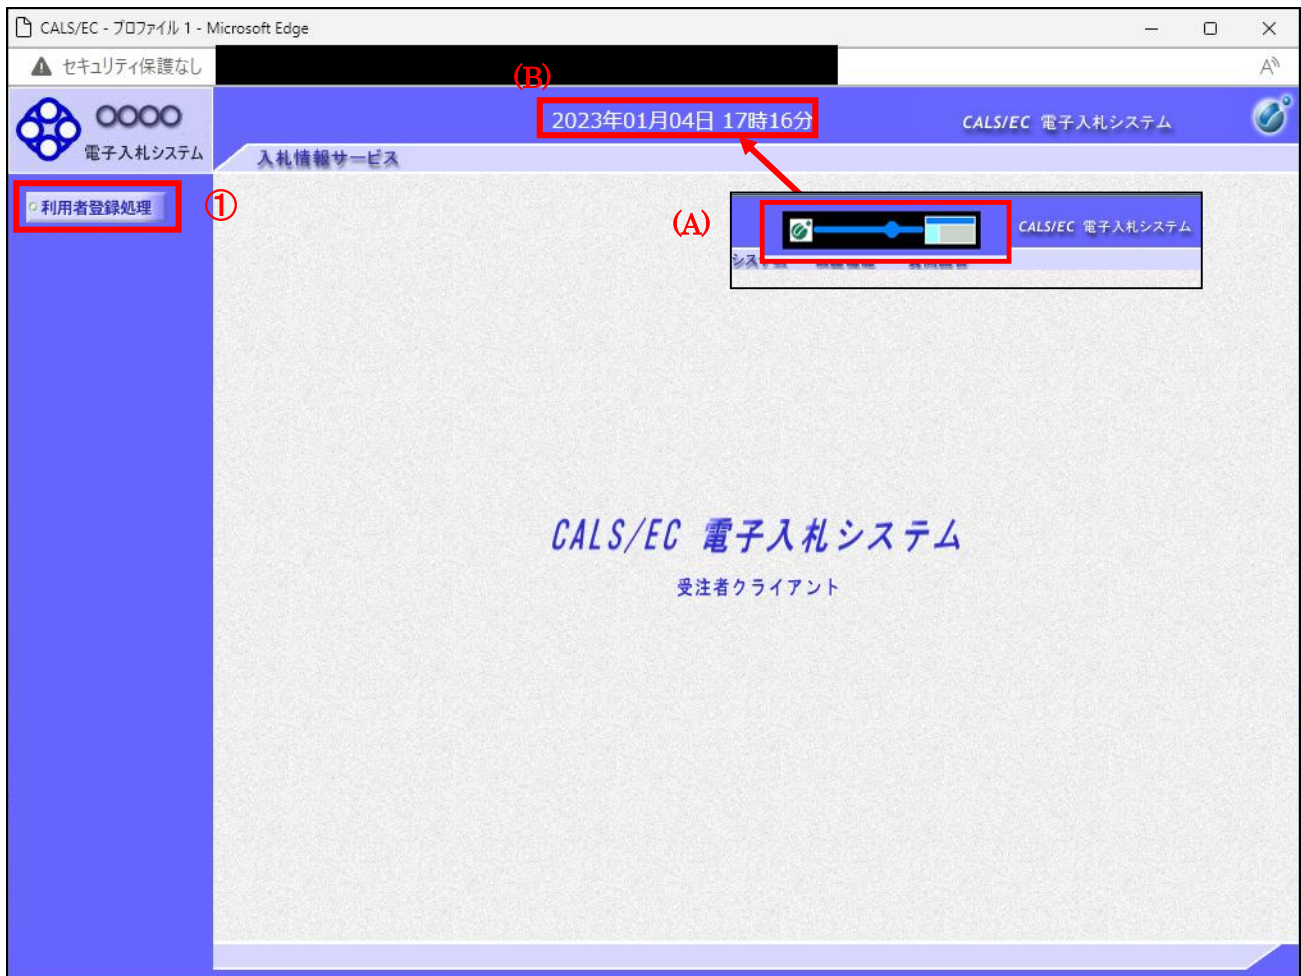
CALS/EC - プロファイル 1 - Microsoft Edge

セキュリティ保護なし

(B)

OOOO
電子入札システム

2023年01月04日 17時16分

CALS/EC 電子入札システム

入札情報サービス

利用者登録処理

①

(A)

CALS/EC 電子入札システム

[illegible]

CALS/EC 電子入札システム

受注者クライアント